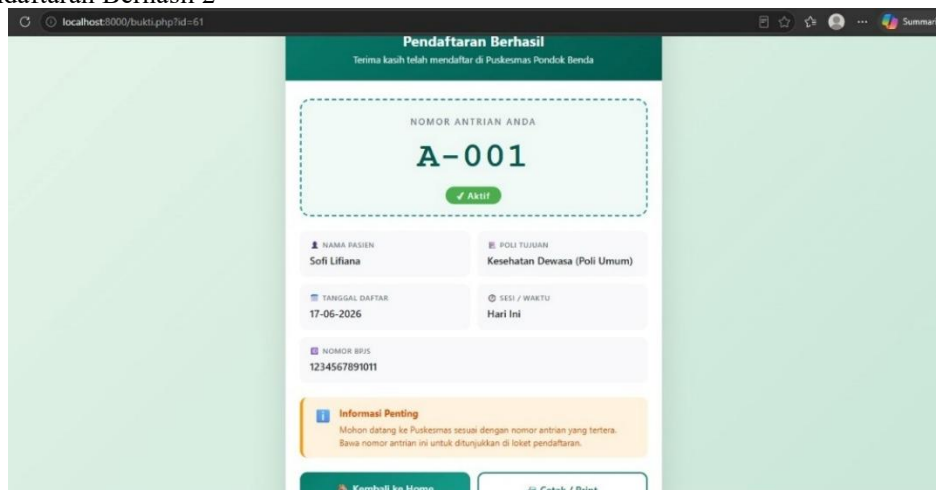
ndaftaran Berhasil 2

localhost:8000/bukti.php?id=61

Summar

Pendaftaran Berhasil
Terima kasih telah mendaftar di Puskesmas Pondok Benda

NOMOR ANTRIAN ANDA

A-001

✓ Aktif

NAMA PASIEN
Sofi Lifiana

POLI TUJUAN
Kesehatan Dewasa (Poli Umum)

TANGGAL DAFTAR
17-06-2026

SESI / WAKTU
Hari Ini

NOMOR BPJS
1234567891011

Informasi Penting
Mohon datang ke Puskesmas sesuai dengan nomor antrian yang tertera. Bawa nomor antrian ini untuk ditunjukkan di loket pendaftaran.

Kembali ke Home

Cetak / Print